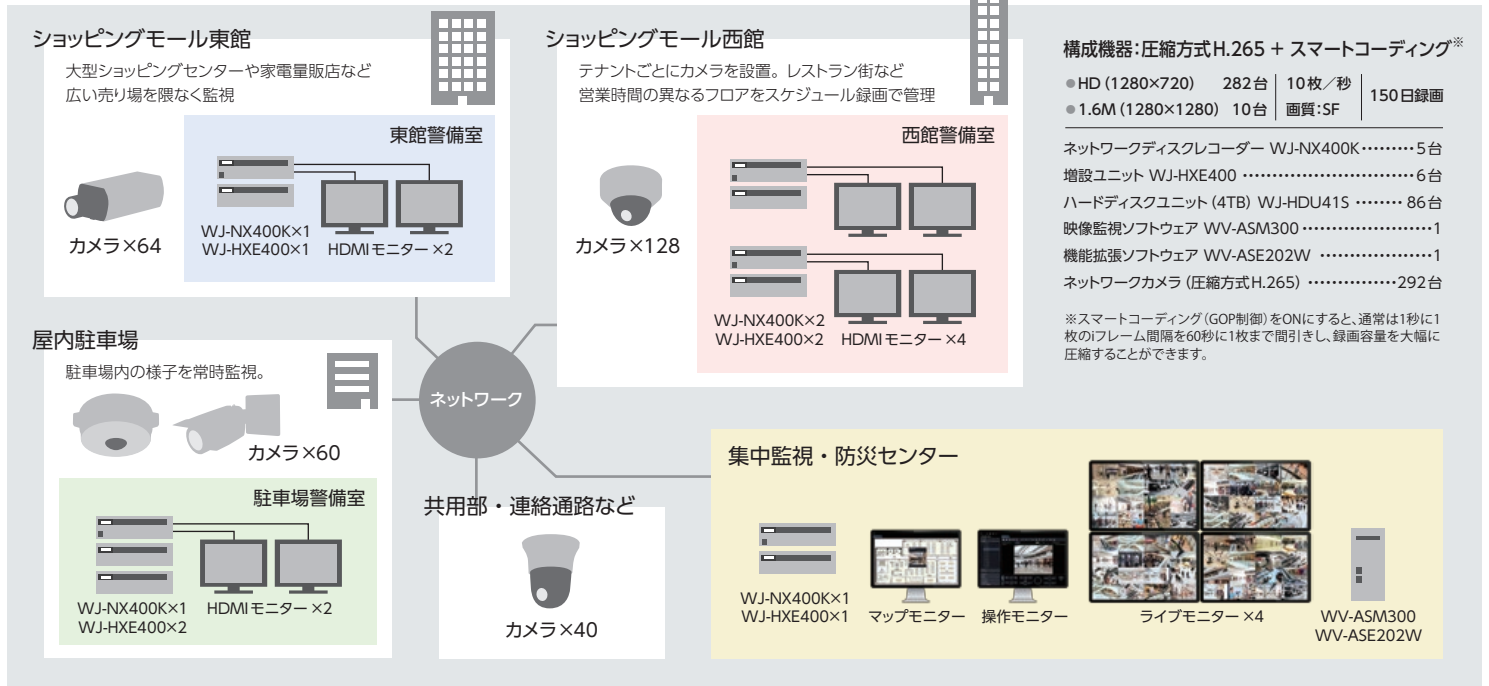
ショッピングモール東館

大型ショッピングセンターや家電量販店など広い売り場を限なく監視

東館警備室

カメラ×64

WJ-NX400K×1
WJ-HXE400×1

HDMIモニター ×2

ショッピングモール西館

テナントごとにカメラを設置。レストラン街など営業時間の異なるフロアをスケジュール録画で管理

西館警備室

カメラ×128

WJ-NX400K×2
WJ-HXE400×2

HDMIモニター ×4

構成機器：圧縮方式H.265 + スマートコーディング※

| ●HD (1280×720) | 282台 | 10枚／秒 | 150日録画 |
|---|---|---|---|
| ●1.6M (1280×1280) | 10台 | 画質:SF | |

ネットワークディスクレコーダー WJ-NX400K………5台
増設ユニット WJ-HXE400 ……………………………6台
ハードディスクユニット (4TB) WJ-HDU41S ……… 86台
映像監視ソフトウェア WV-ASM300 ……………………1
機能拡張ソフトウェア WV-ASE202W …………………1
ネットワークカメラ (圧縮方式H.265) ………………292台

※スマートコーディング(GOP制御)をONにすると、通常は1秒に1枚のiフレーム間隔を60秒に1枚まで間引きし、録画容量を大幅に圧縮することができます。

屋内駐車場

駐車場内の様子を常時監視。

カメラ×60

駐車場警備室

WJ-NX400K×1
WJ-HXE400×2

HDMIモニター ×2

ネットワーク

共用部・連絡通路など

カメラ×40

集中監視・防災センター

WJ-NX400K×1
WJ-HXE400×1

マップモニター

操作モニター

ライブモニター ×4

WV-ASM300
WV-ASE202W